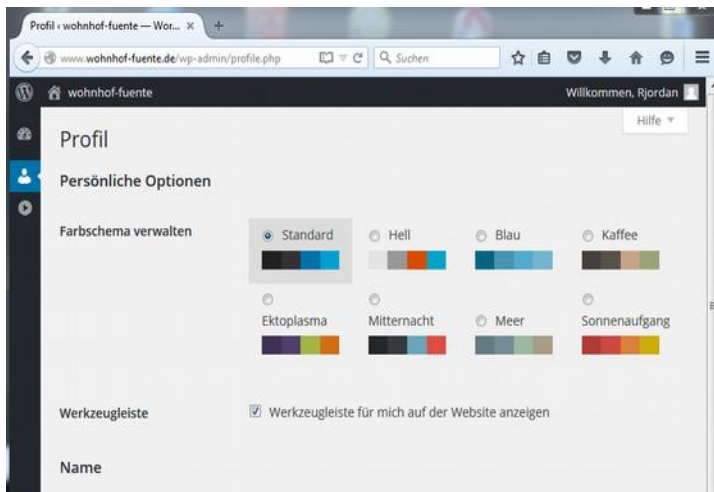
Profil ‹ wohnhof-fuente — Wor... ×

www.wohnhof-fuente.de/wp-admin/profile.php

Suchen

wohnhof-fuente

Willkommen, Rjordan

Hilfe ▾

Profil

Persönliche Optionen

Farbschema verwalten

Standard

Hell

Blau

Kaffee

Ektoplasma

Mitternacht

Meer

Sonnenaufgang

Werkzeugleiste

Werkzeugleiste für mich auf der Website anzeigen

Name